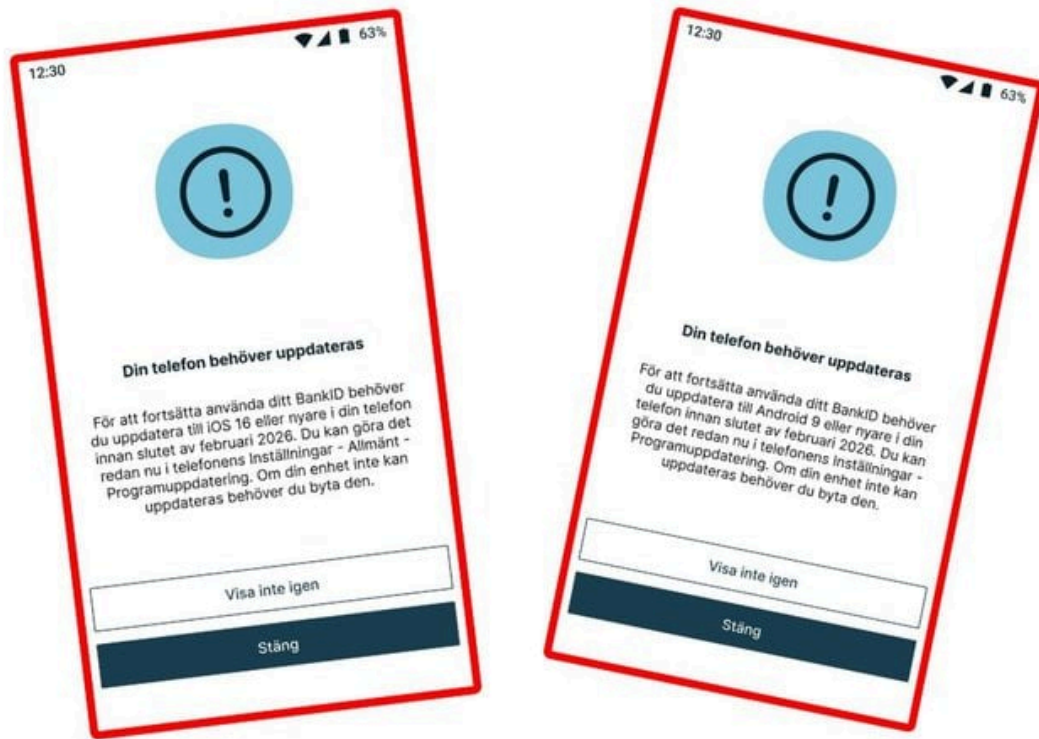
12:30

63%

!

Din telefon behöver uppdateras

För att fortsätta använda ditt BankID behöver du uppdatera till iOS 16 eller nyare i din telefon innan slutet av februari 2026. Du kan göra det redan nu i telefonens Inställningar - Allmänt - Programuppdatering. Om din enhet inte kan uppdateras behöver du byta den.

Visa inte igen

Stäng

12:30

63%

!

Din telefon behöver uppdateras

För att fortsätta använda ditt BankID behöver du uppdatera till Android 9 eller nyare i din telefon innan slutet av februari 2026. Du kan göra det redan nu i telefonens Inställningar - Programuppdatering. Om din enhet inte kan uppdateras behöver du byta den.

Visa inte igen

Stäng